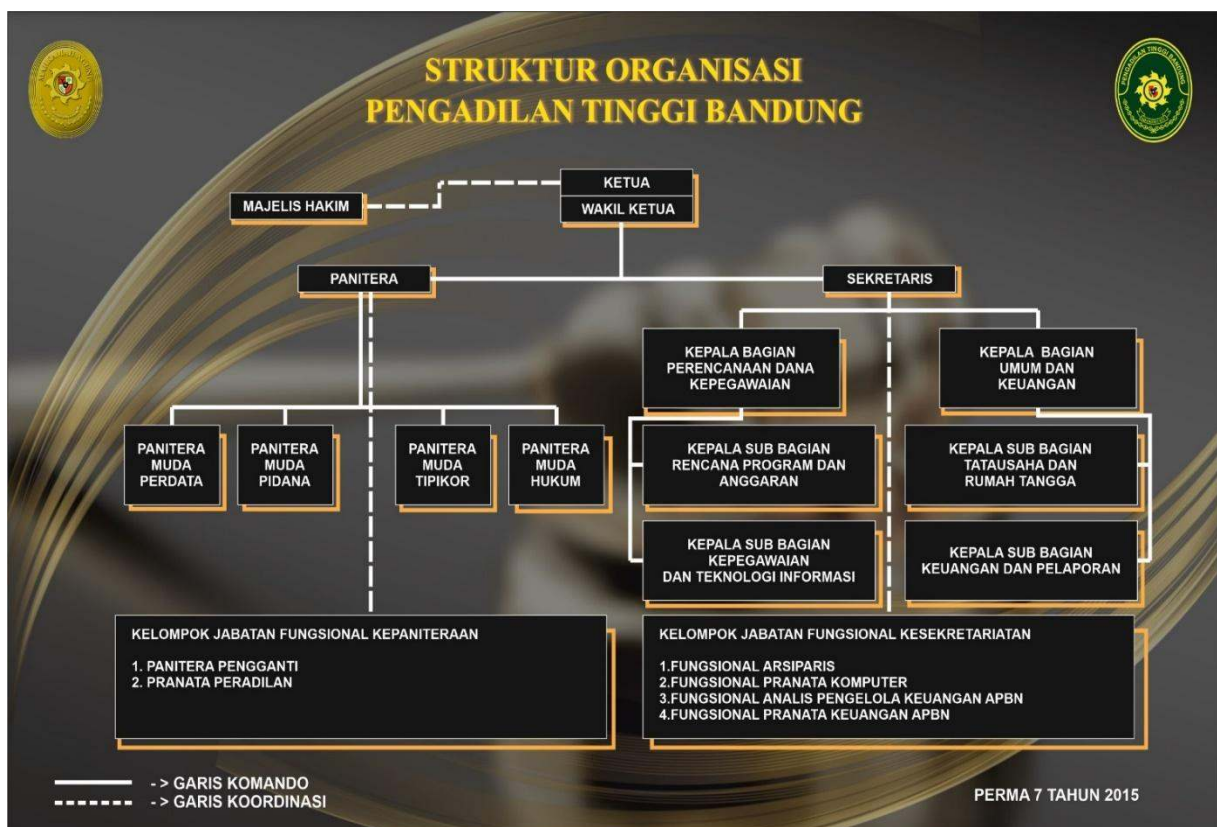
STRUKTUR ORGANISASI
PENGADILAN TINGGI BANDUNG

KETUA
WAKIL KETUA

MAJELIS HAKIM

PANITERA

SEKRETARIS

PANITERA MUDA PERDATA

PANITERA MUDA PIDANA

PANITERA MUDA TIPIKOR

PANITERA MUDA HUKUM

KEPALA BAGIAN PERENCANAAN DANA KEPEGAWAIAN

KEPALA SUB BAGIAN RENCANA PROGRAM DAN ANGGARAN

KEPALA SUB BAGIAN KEPEGAWAIAN DAN TEKNOLOGI INFORMASI

KEPALA BAGIAN UMUM DAN KEUANGAN

KEPALA SUB BAGIAN TATAUSAHA DAN RUMAH TANGGA

KEPALA SUB BAGIAN KEUANGAN DAN PELAPORAN

KELOMPOK JABATAN FUNGSIONAL KEPANITERAAN

1. PANITERA PENGGANTI
2. PRANATA PERADILAN

KELOMPOK JABATAN FUNGSIONAL KESEKRETARIATAN

1.FUNGSIONAL ARSIPARIS
2.FUNGSIONAL PRANATA KOMPUTER
3.FUNGSIONAL ANALIS PENGELOLA KEUANGAN APBN
4.FUNGSIONAL PRANATA KEUANGAN APBN

-> GARIS KOMANDO
-> GARIS KOORDINASI

PERMA 7 TAHUN 2015